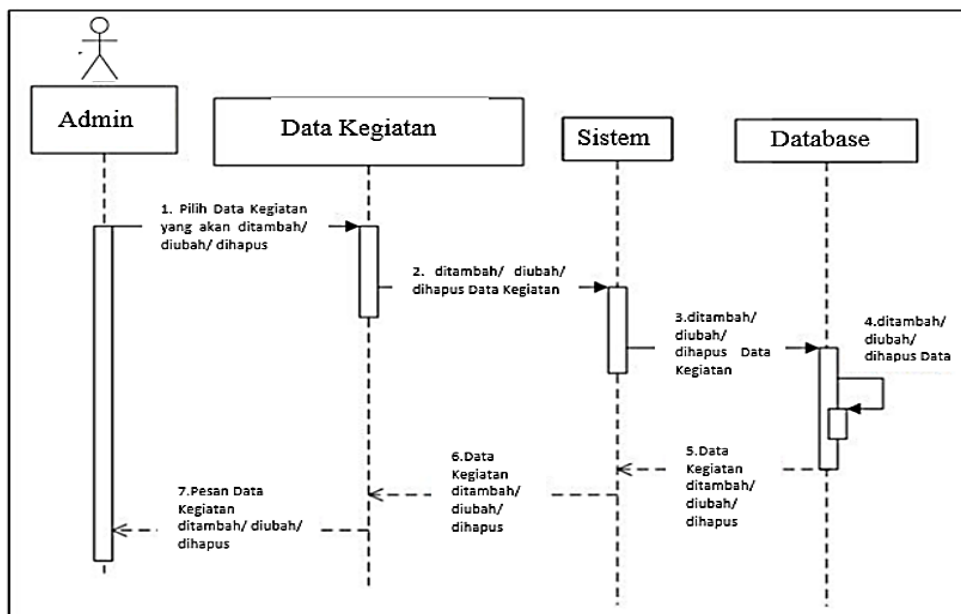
Admin

Data Kegiatan

Sistem

Database

1. Pilih Data Kegiatan yang akan ditambah/ diubah/ dihapus

2. ditambah/ diubah/ dihapus Data Kegiatan

3.ditambah/ diubah/ dihapus Data Kegiatan

4.ditambah/ diubah/ dihapus Data

5.Data Kegiatan ditambah/ diubah/ dihapus

6.Data Kegiatan ditambah/ diubah/ dihapus

7.Pesan Data Kegiatan ditambah/ diubah/ dihapus